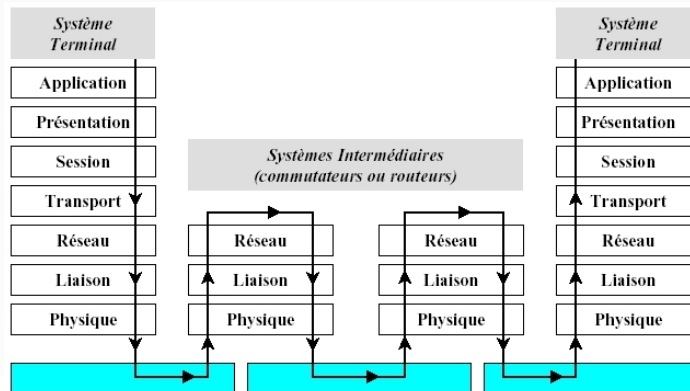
Système Terminal

Application

Présentation

Session

Transport

Réseau

Liaison

Physique

Systèmes Intermédiaires (commutateurs ou routeurs)

Réseau

Liaison

Physique

Réseau

Liaison

Physique

Système Terminal

Application

Présentation

Session

Transport

Réseau

Liaison

Physique